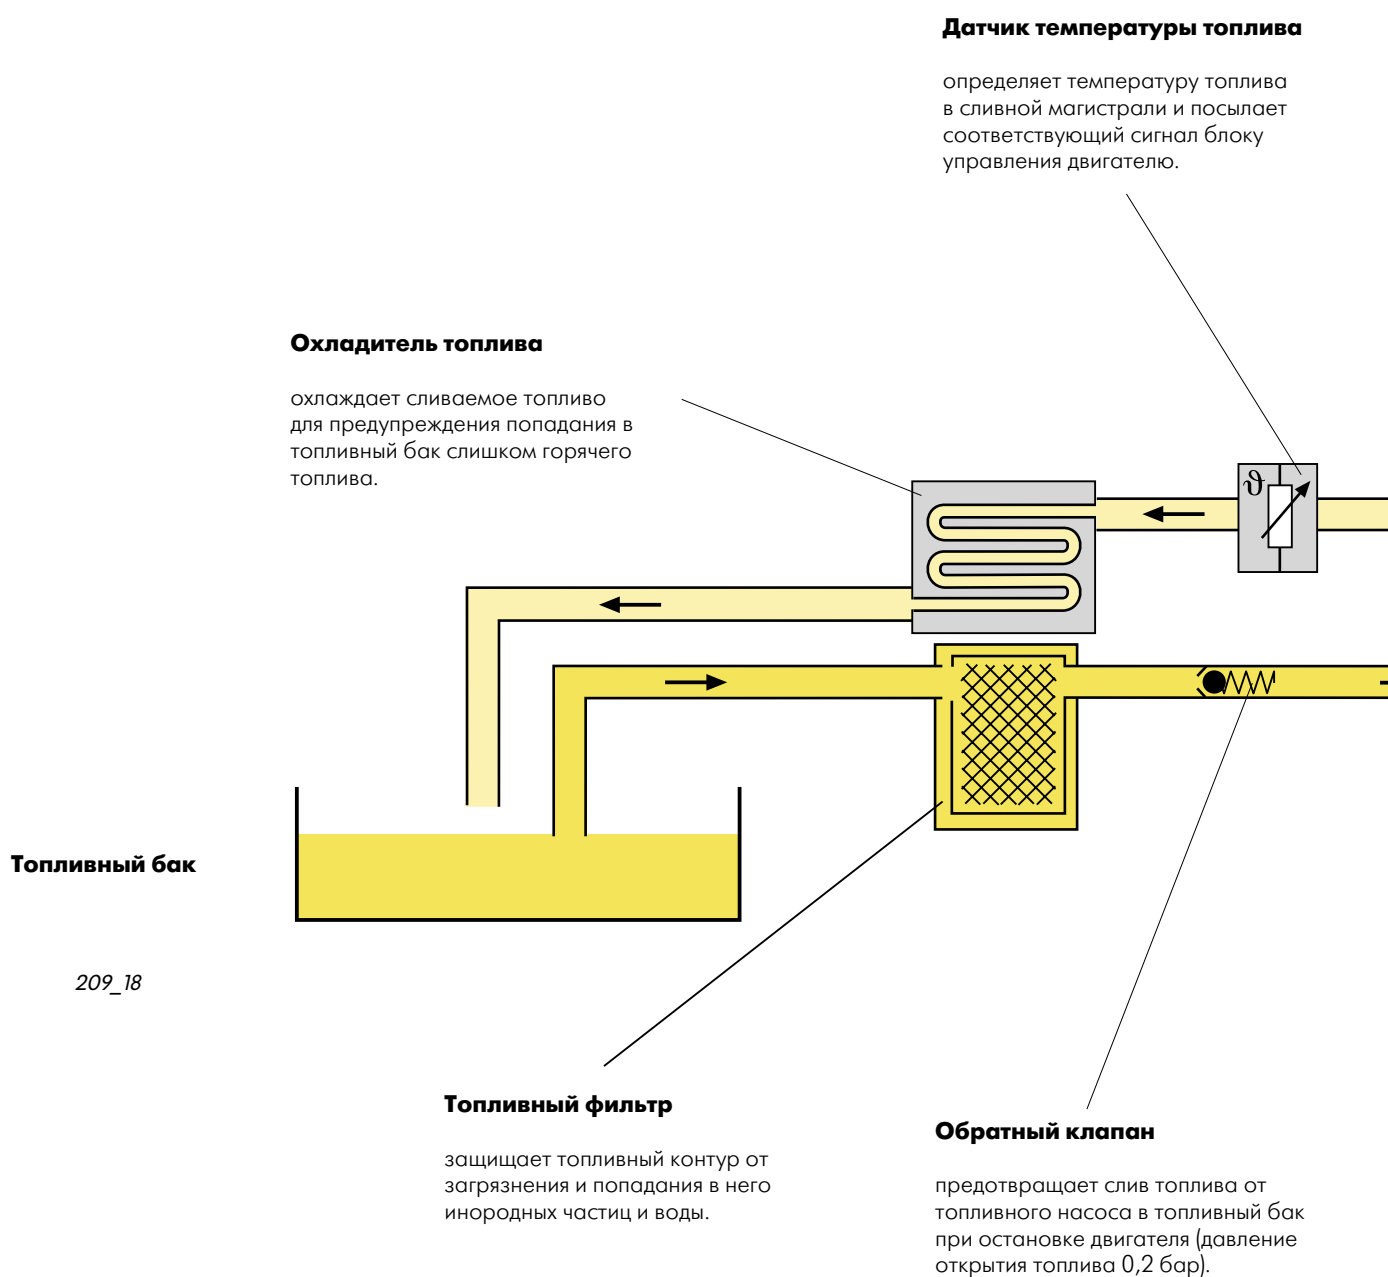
Датчик температуры топлива

определяет температуру топлива в сливной магистрали и посылает соответствующий сигнал блоку управления двигателю.

Охладитель топлива

охлаждает сливаемое топливо для предупреждения попадания в топливный бак слишком горячего топлива.

$\vartheta$

Топливный бак

209_18

Топливный фильтр

защищает топливный контур от загрязнения и попадания в него инородных частиц и воды.

Обратный клапан

предотвращает слив топлива от топливного насоса в топливный бак при остановке двигателя (давление открытия топлива 0,2 бар).